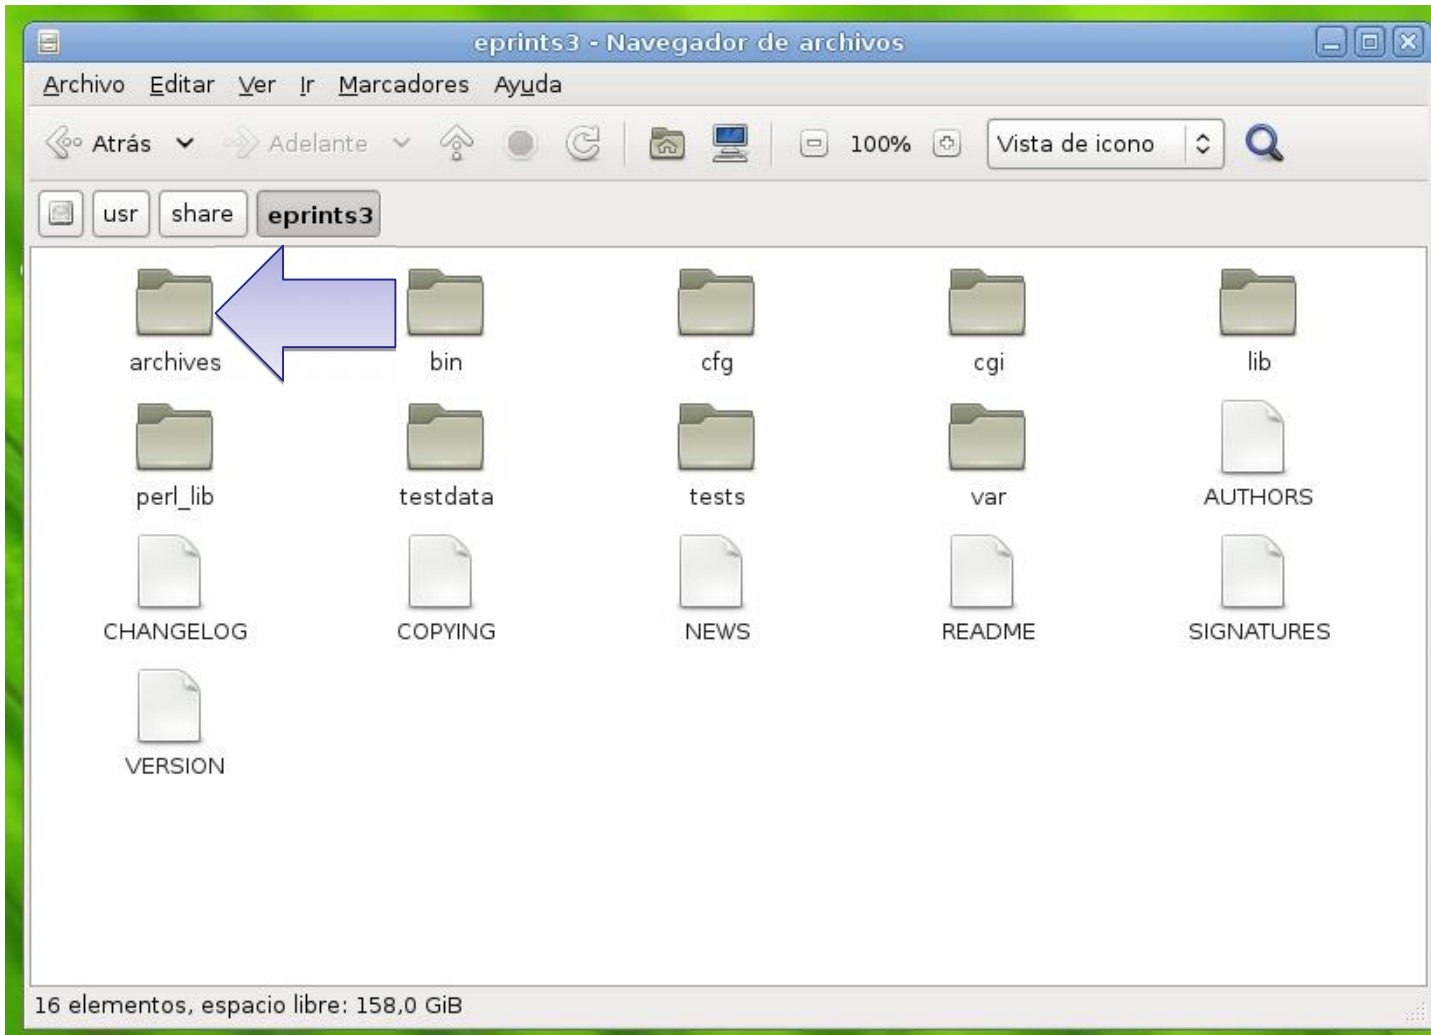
eprints3 - Navegador de archivos

Archivo Editar Ver Ir Marcadores Ayuda

Atrás Adelante 100% Vista de icono

usr share eprints3

archives bin cfg cgi lib

perl_lib testdata tests var AUTHORS

CHANGELOG COPYING NEWS README SIGNATURES

VERSION

16 elementos, espacio libre: 158,0 GiB